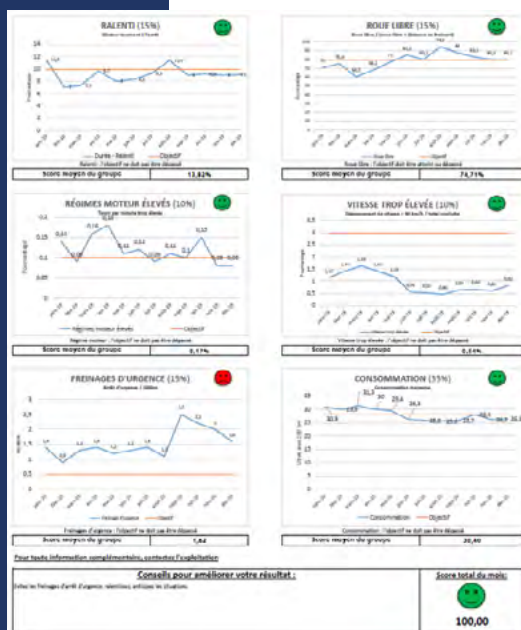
RALENTI (15%)

Durée - Ralenti — Objectif

Score moyen du groupe | 13,82%

ROUE LIBRE (15%)

Roue libre — Objectif

Score moyen du groupe | 74,71%

RÉGIMES MOTEUR ÉLEVÉS (10%)

Tours par minute trop élevés

Régimes moteur élevés — Objectif

Score moyen du groupe | 0,17%

VITESSE TROP ÉLEVÉE (10%)

Score moyen du groupe | 0,53%

FREINAGES D'URGENCE (15%)

Freinage d'urgence — Objectif

Score moyen du groupe | 1,64

CONSOMMATION (35%)

Consommation — Objectif

Score moyen du groupe | 29,40

Pour toute information complémentaire, contactez l'exploitation

Conseils pour améliorer votre résultat :

Score total du mois:

100,00